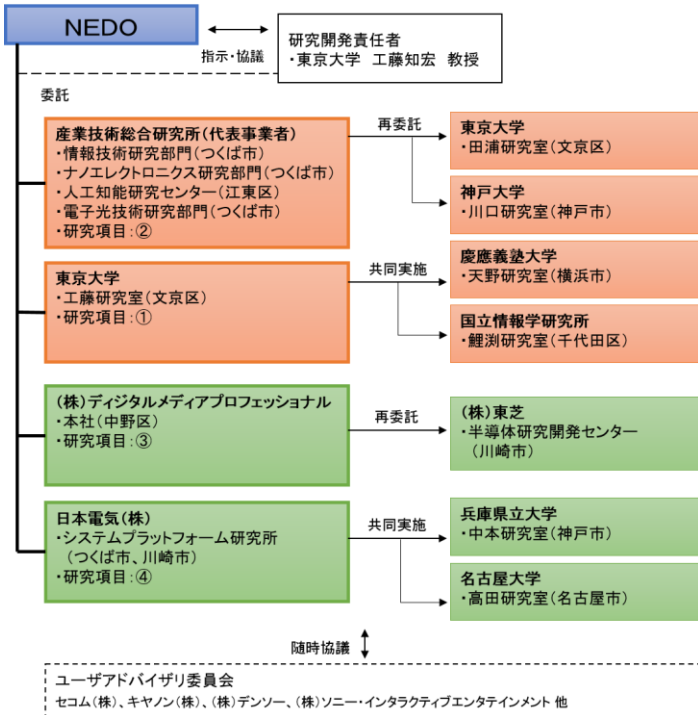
NEDO

指示・協議

研究開発責任者
・東京大学 工藤知宏 教授

委託

産業技術総合研究所(代表事業者)
・情報技術研究部門(つくば市)
・ナノエレクトロニクス研究部門(つくば市)
・人工知能研究センター(江東区)
・電子光技術研究部門(つくば市)
・研究項目:②

再委託

東京大学
・田浦研究室(文京区)

神戸大学
・川口研究室(神戸市)

東京大学
・工藤研究室(文京区)
・研究項目:①

共同実施

慶應義塾大学
・天野研究室(横浜市)

国立情報学研究所
・鯉渕研究室(千代田区)

(株)ディジタルメディアプロフェッショナル
・本社(中野区)
・研究項目:③

再委託

(株)東芝
・半導体研究開発センター (川崎市)

日本電気(株)
・システムプラットフォーム研究所 (つくば市、川崎市)
・研究項目:④

共同実施

兵庫県立大学
・中本研究室(神戸市)

名古屋大学
・高田研究室(名古屋市)

随時協議

ユーザアドバイザリ委員会
セコム(株)、キヤノン(株)、(株)デンソー、(株)ソニー・インタラクティブエンタテインメント 他